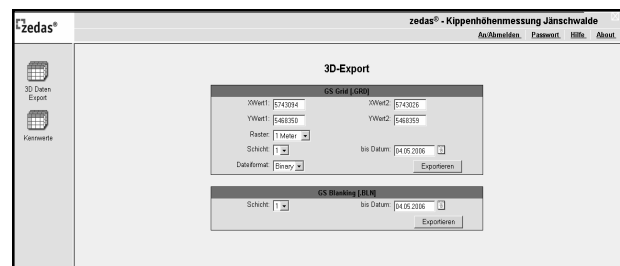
zedas®

zedas® - Kippenhöhenmessung Jänschwalde

An/Abmelden Passwort Hilfe About

3D Daten Export

Kennwerte

3D-Export

GS Grid [.GRD]

XWert1: 5743094
XWert2: 5743026
YWert1: 5468350
YWert2: 5468359
Raster: 1 Meter
Schicht: 1
bis Datum: 04.05.2006
Dateiformat: Binary
Exportieren

GS Blanking [.BLN]

Schicht: 1
bis Datum: 04.05.2006
Exportieren